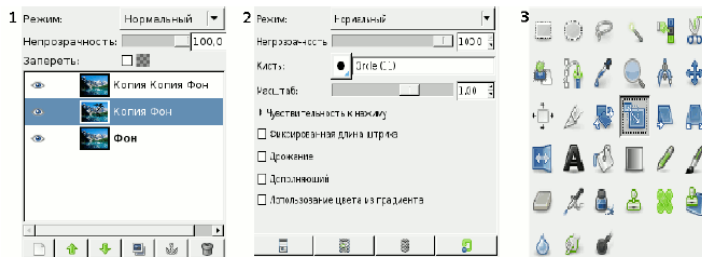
1

Режим: Нормальный

Непрозрачность: 100,0

Запереть:

Копия Копия Фон

Копия Фон

Фон

2

Режим: Нормальный

Непрозрачность 100,0

Кисть: Circle (11)

Масштаб: 1,00

Чувствительность к нажиму

Фиксированная длина штриха

Дрожание

Дополнений

Использование цвета из градиента

3